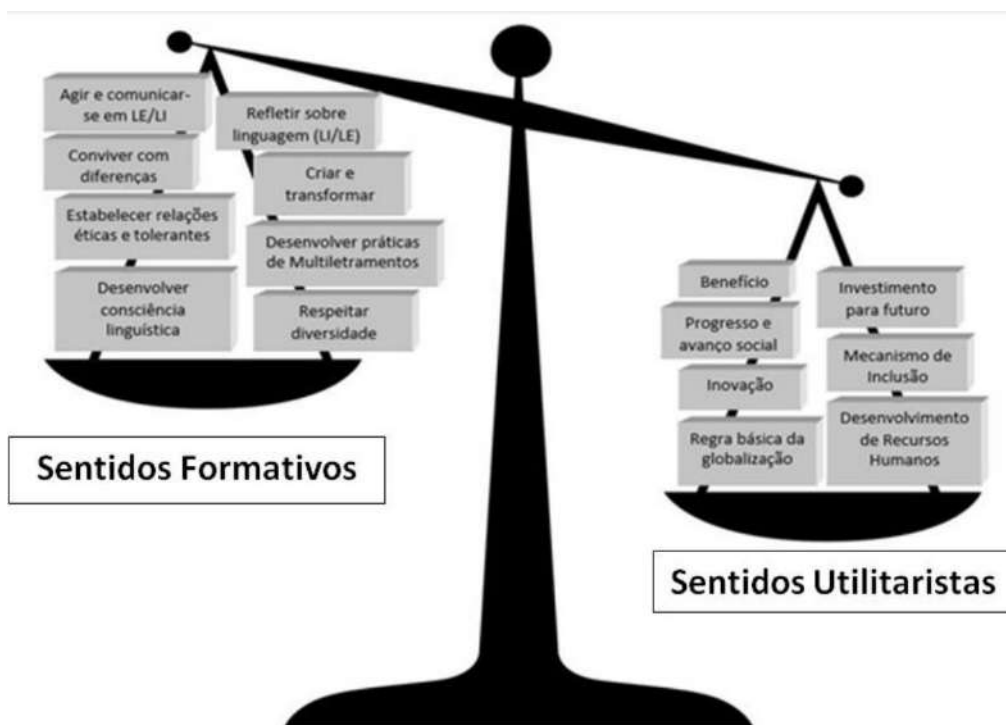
Agir e comunicar-se em LE/LI

Conviver com diferenças

Estabelecer relações éticas e tolerantes

Desenvolver consciência linguística

Refletir sobre linguagem (LI/LE)

Criar e transformar

Desenvolver práticas de Multiletramentos

Respeitar diversidade

Sentidos Formativos

Benefício

Progresso e avanço social

Inovação

Regra básica da globalização

Investimento para futuro

Mecanismo de Inclusão

Desenvolvimento de Recursos Humanos

Sentidos Utilitaristas